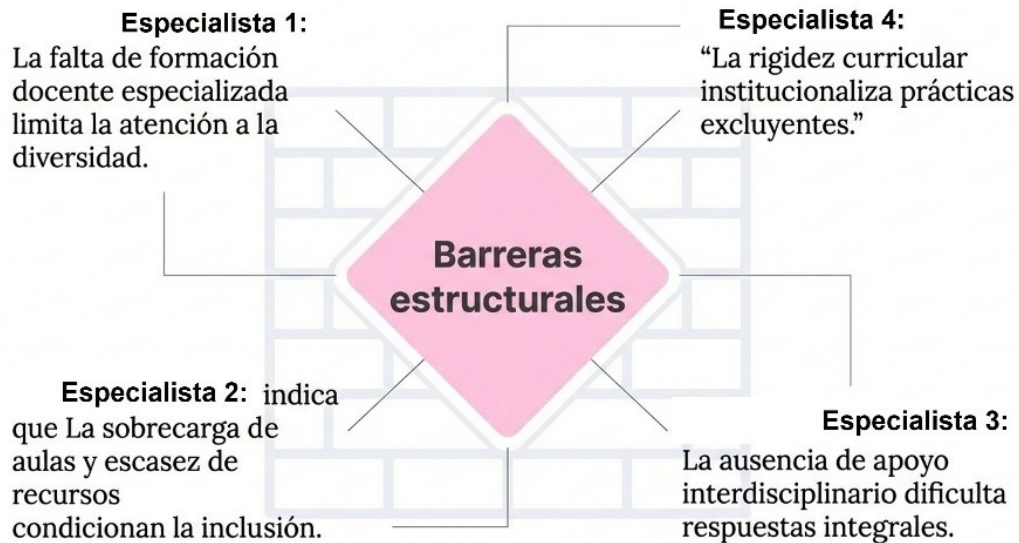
Especialista 1:
La falta de formación docente especializada limita la atención a la diversidad.

Especialista 4:
“La rigidez curricular institucionaliza prácticas excluyentes.”

Barreras estructurales

Especialista 2: indica que La sobrecarga de aulas y escasez de recursos condicionan la inclusión.

Especialista 3:
La ausencia de apoyo interdisciplinario dificulta respuestas integrales.